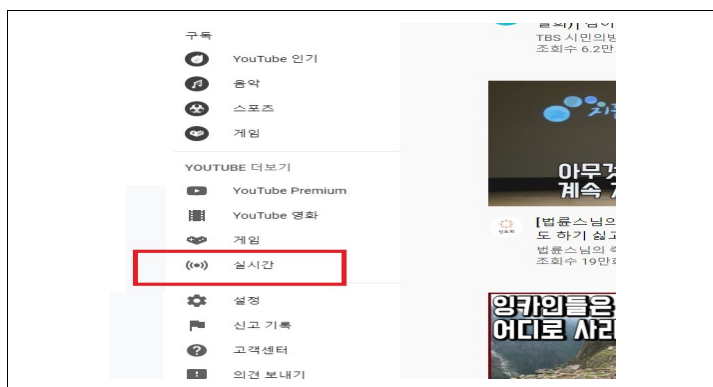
구독
YouTube 인기
음악
스포츠
게임
YOUTUBE 더보기
YouTube Premium
YouTube 영화
게임
실시간
설정
신고 기록
고객센터
의견 보내기

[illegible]
TBS 시민의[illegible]
조회수 6.2만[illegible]

지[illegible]
아무것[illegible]
계속 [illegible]

정토회
[법륜스님의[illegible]
도 하기 싫고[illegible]
법륜스님의 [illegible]
조회수 19만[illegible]

잉카인들은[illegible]
어디로 사라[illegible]